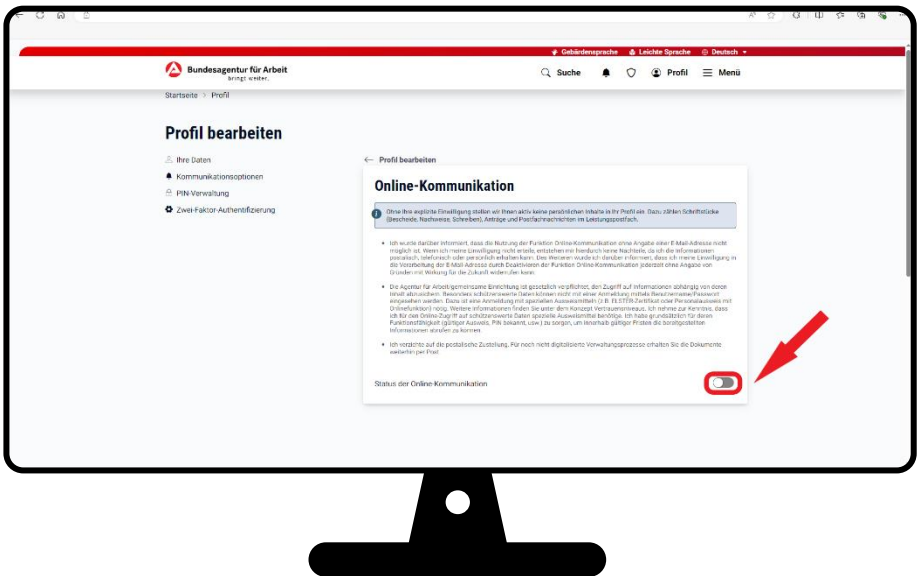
Gebärdensprache Leichte Sprache Deutsch

Bundesagentur für Arbeit
bringt weiter.

Suche Profil Menü

Startseite > Profil

Profil bearbeiten

Ihre Daten
Kommunikationsoptionen
PIN-Verwaltung
Zwei-Faktor-Authentifizierung

← Profil bearbeiten

Online-Kommunikation

Ohne Ihre explizite Einwilligung stellen wir Ihnen aktiv keine persönlichen Inhalte in Ihr Profil ein. Dazu zählen Schriftstücke (Bescheide, Nachweise, Schreiben), Anträge und Postfachnachrichten im Leistungspostfach.

• Ich wurde darüber informiert, dass die Nutzung der Funktion Online-Kommunikation ohne Angabe einer E-Mail-Adresse nicht möglich ist. Wenn ich meine Einwilligung nicht erteile, entstehen mir hierdurch keine Nachteile, da ich die Informationen postalisch, telefonisch oder persönlich erhalten kann. Des Weiteren wurde ich darüber informiert, dass ich meine Einwilligung in die Verarbeitung der E-Mail-Adresse durch Deaktivieren der Funktion Online-Kommunikation jederzeit ohne Angabe von Gründen mit Wirkung für die Zukunft widerrufen kann.

• Die Agentur für Arbeit/gemeinsame Einrichtung ist gesetzlich verpflichtet, den Zugriff auf Informationen abhängig von deren Inhalt abzusichern. Besonders schützenswerte Daten können nicht mit einer Anmeldung mittels Benutzername/Passwort eingesehen werden. Dazu ist eine Anmeldung mit speziellen Auswahlmitteln (z. B. ELSTER-Zertifikat oder Personalausweis mit Onlinefunktion) nötig. Weitere Informationen finden Sie unter dem Konzept Vertrauensniveaus. Ich nehme zur Kenntnis, dass ich für den Online-Zugriff auf schützenswerte Daten spezielle Auswahlmittel benötige. Ich habe grundsätzlich für deren Funktionsfähigkeit (gültiger Ausweis, PIN bekannt, usw.) zu sorgen, um innerhalb gültiger Fristen die bereitgestellten Informationen abrufen zu können.

• Ich verzichte auf die postalische Zustellung. Für noch nicht digitalisierte Verwaltungsprozesse erhalten Sie die Dokumente weiterhin per Post.

Status der Online-Kommunikation